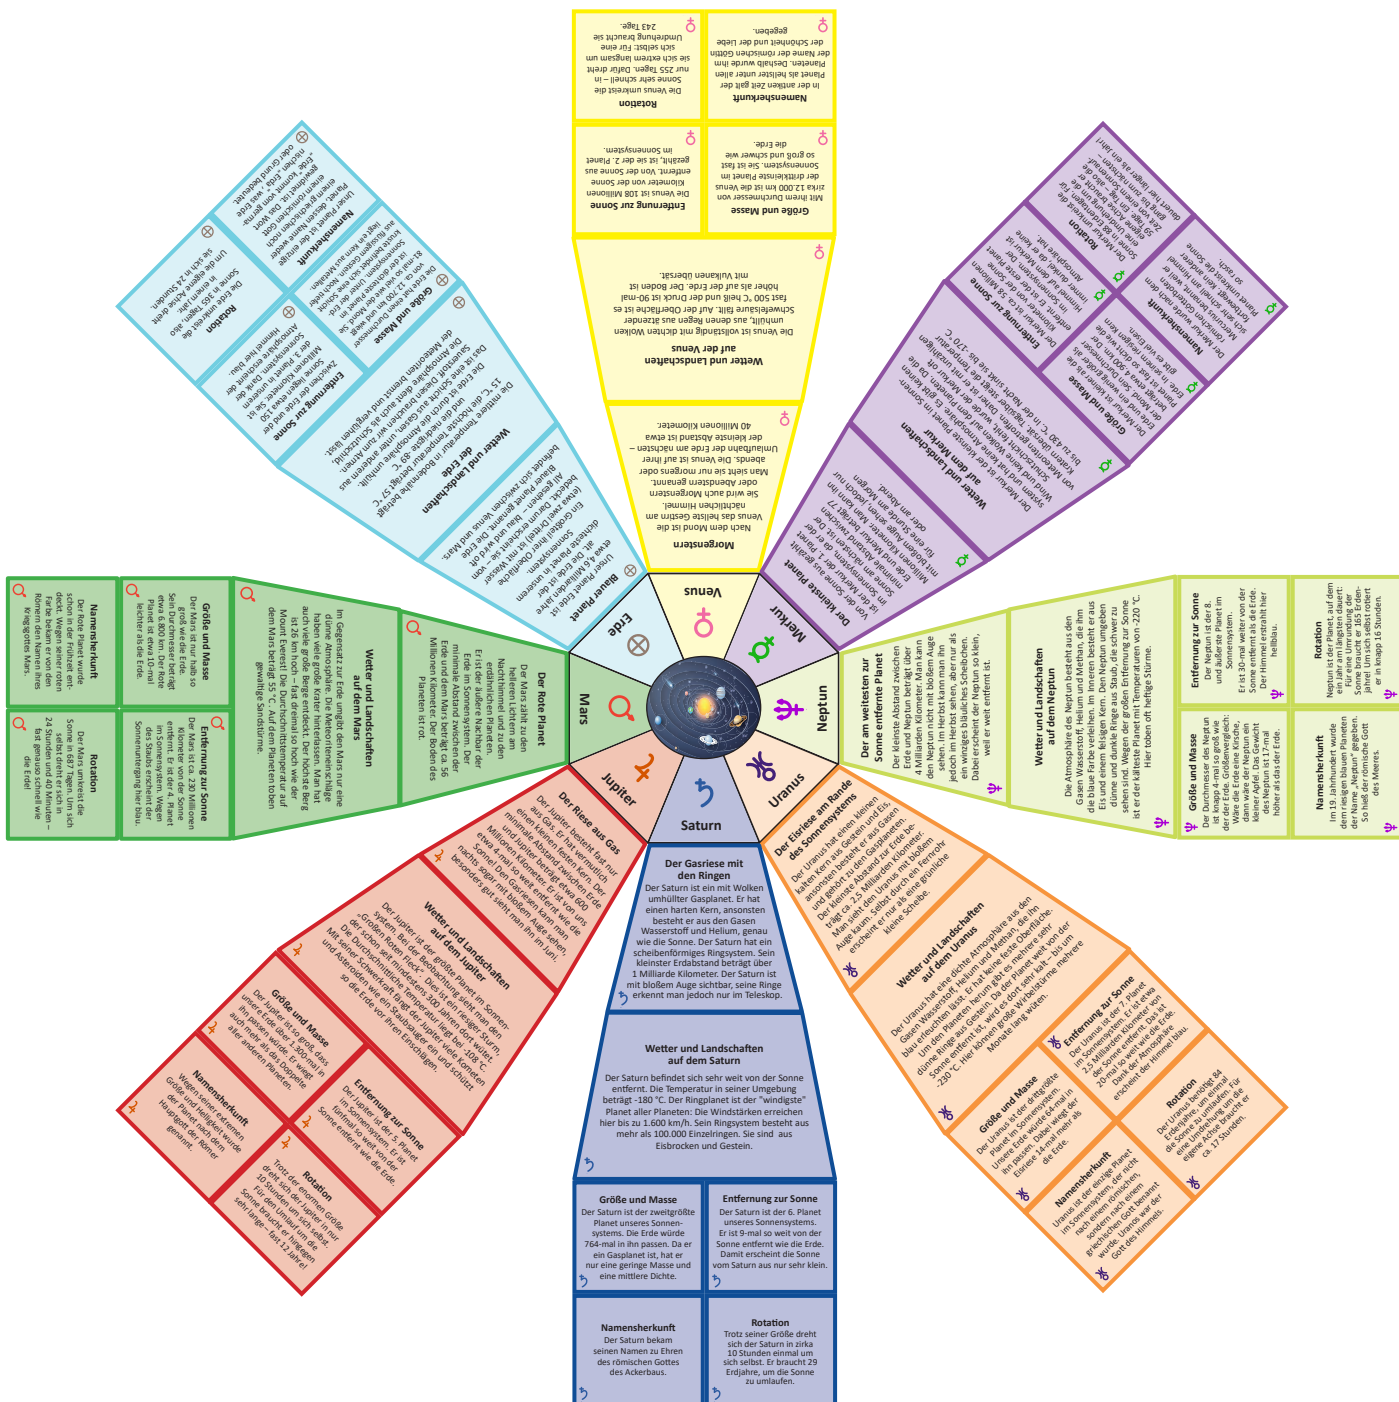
Venus

Merkur

Neptun

Uranus

Saturn

Jupiter

Mars

Erde

Morgenstern
Nach dem Mond ist die Venus das hellste Gestirn am nächtlichen Himmel. Sie wird auch Morgenstern oder Abendstern genannt. Man sieht sie nur morgens oder abends. Die Venus ist auf ihrer Umlaufbahn der Erde am nächsten – der kleinste Abstand ist etwa 40 Millionen Kilometer.

Wetter und Landschaften auf der Venus
Die Venus ist vollständig mit dichten Wolken umhüllt, aus denen Regen aus ätzender Schwefelsäure fällt. Auf der Oberfläche ist es fast 500 °C heiß und der Druck ist 90-mal höher als auf der Erde. Der Boden ist mit Vulkanen übersät.

Entfernung zur Sonne
Die Venus ist 108 Millionen Kilometer von der Sonne entfernt. Von der Sonne aus gezählt, ist sie der 2. Planet im Sonnensystem.

Größe und Masse
Mit ihrem Durchmesser von zirka 12.000 km ist die Venus der drittkleinste Planet im Sonnensystem. Sie ist fast so groß und schwer wie die Erde.

Rotation
Die Venus umkreist die Sonne sehr schnell – in nur 225 Tagen. Dafür dreht sie sich extrem langsam um sich selbst: Für eine Umdrehung braucht sie 243 Tage.

Namensherkunft
In der antiken Zeit galt der Planet als heller unter allen Planeten. Deshalb wurde ihm der Name der römischen Göttin der Schönheit und der Liebe gegeben.

Der kleinste Planet
Von der Sonne aus gezählt ist der Merkur der 1. Planet im Sonnensystem. Er ist der kleinste Planet. Der Merkur ist nur mit bloßem Auge zu sehen. Man kann ihn nur kurz vor Sonnenaufgang oder nach Sonnenuntergang sehen.

Wetter und Landschaften auf dem Merkur
Der Merkur hat keine Atmosphäre und kein Wasser. Seine Oberfläche ist mit Kratern übersät. Auf der Sonnenseite wird es bis zu 430 °C heiß. In der Nacht sinkt sie bis -170 °C.

Entfernung zur Sonne
Der Merkur ist ca. 58 Millionen Kilometer von der Sonne entfernt. Er ist der Planet, der der Sonne am nächsten ist.

Größe und Masse
Der Merkur ist mit seinem Durchmesser von 4.880 km der kleinste Planet im Sonnensystem.

Rotation
Der Merkur braucht für eine Umrundung der Sonne 88 Erdentage. Für eine Drehung um sich selbst braucht er 59 Tage.

Namensherkunft
Der Merkur wurde nach dem römischen Götterboten benannt, weil er sich so schnell bewegt.

Der am weitesten zur Sonne entfernte Planet
Der kleinste Abstand zwischen Erde und Neptun beträgt über 4 Milliarden Kilometer. Man kann den Neptun nicht mit bloßem Auge sehen. Im Fernrohr kann man ihn als einen winzigen bläulichen Scheibchen erkennen. Dabei erscheint der Neptun so klein, weil er weit entfernt ist.

Wetter und Landschaften auf dem Neptun
Die Atmosphäre des Neptun besteht aus den Gasen Wasserstoff, Helium und Methan, die ihm die blaue Farbe verleihen. Im Inneren besteht er aus Eis und einem felsigen Kern. Den Neptun umgeben dünne und dunkle Ringe aus Staub, die schwer zu sehen sind. Wegen der großen Entfernung zur Sonne ist er der kälteste Planet mit Temperaturen von -220 °C. Hier toben oft heftige Stürme.

Entfernung zur Sonne
Der Neptun ist der 8. und äußerste Planet im Sonnensystem. Er ist 30-mal weiter von der Sonne entfernt als die Erde. Der Himmel erstrahlt hier hellblau.

Rotation
Neptun ist der Planet, auf dem ein Jahr am längsten dauert: Für eine Umrundung der Sonne braucht er 165 Erdenjahre! Um sich selbst rotiert er in knapp 16 Stunden.

Größe und Masse
Der Durchmesser des Neptun ist knapp 4-mal so groß wie der der Erde. Größenvergleich: Wäre die Erde eine Kirsche, dann wäre der Neptun ein kleiner Apfel. Das Gewicht des Neptun ist 17-mal höher als das der Erde.

Namensherkunft
Im 19. Jahrhundert wurde dem riesigen blauen Planeten der Name „Neptun" gegeben. So hieß der römische Gott des Meeres.

Der Eisriese am Rande des Sonnensystems
Der Uranus hat einen kleinen kalten Kern aus Gestein und Eis, ansonsten besteht er aus Gasen und gehört zu den Gasplaneten. Der kleinste Abstand zur Erde beträgt ca. 2,5 Milliarden Kilometer. Man sieht den Uranus mit bloßem Auge kaum. Selbst durch ein Fernrohr erscheint er nur als eine grünliche kleine Scheibe.

Wetter und Landschaften auf dem Uranus
Der Uranus hat eine dichte Atmosphäre aus den Gasen Wasserstoff, Helium und Methan, die ihn blau erleuchten lässt. Er hat keine feste Oberfläche. Um den Planeten herum gibt es mehrere dünne Ringe aus Gestein. Da der Planet weit von der Sonne entfernt ist, wird es dort sehr kalt – bis um -230 °C. Hier toben große Wirbelstürme mehrere Monate lang wüten.

Entfernung zur Sonne
Der Uranus ist der 7. Planet im Sonnensystem. Er ist etwa 2,9 Milliarden Kilometer von der Sonne entfernt. Das ist 20-mal so weit wie die Erde. Dank der Atmosphäre erscheint der Himmel blau.

Größe und Masse
Der Uranus ist der drittgrößte Planet im Sonnensystem. Unsere Erde würde 64-mal in ihn passen. Dabei wiegt der Eisriese 14-mal mehr als die Erde.

Rotation
Der Uranus benötigt 84 Erdenjahre, um einmal die Sonne zu umlaufen. Für eine Umdrehung um die eigene Achse braucht er ca. 17 Stunden.

Namensherkunft
Uranus ist der einzige Planet im Sonnensystem, der nicht nach einem römischen, sondern nach einem griechischen Gott benannt wurde. Uranus war der Gott des Himmels.

Der Gasriese mit den Ringen
Der Saturn ist ein mit Wolken umhüllter Gasplanet. Er hat einen harten Kern, ansonsten besteht er aus den Gasen Wasserstoff und Helium, genau wie die Sonne. Der Saturn hat ein scheibenförmiges Ringsystem. Sein kleinster Erdabstand beträgt über 1 Milliarde Kilometer. Der Saturn ist mit bloßem Auge sichtbar, seine Ringe erkennt man jedoch nur im Teleskop.

Wetter und Landschaften auf dem Saturn
Der Saturn befindet sich sehr weit von der Sonne entfernt. Die Temperatur in seiner Umgebung beträgt -180 °C. Der Ringplanet ist der "windigste" Planet aller Planeten: Die Windstärken erreichen hier bis zu 1.600 km/h. Sein Ringsystem besteht aus mehr als 100.000 Einzelringen. Sie sind aus Eisbrocken und Gestein.

Größe und Masse
Der Saturn ist der zweitgrößte Planet unseres Sonnensystems. Die Erde würde 764-mal in ihn passen. Da er ein Gasplanet ist, hat er nur eine geringe Masse und eine mittlere Dichte.

Entfernung zur Sonne
Der Saturn ist der 6. Planet unseres Sonnensystems. Er ist 9-mal so weit von der Sonne entfernt wie die Erde. Damit erscheint die Sonne vom Saturn aus nur sehr klein.

Namensherkunft
Der Saturn bekam seinen Namen zu Ehren des römischen Gottes des Ackerbaus.

Rotation
Trotz seiner Größe dreht sich der Saturn in ca. 10 Stunden einmal um sich selbst. Er braucht 29 Erdjahre, um die Sonne zu umlaufen.

Der Riese aus Gas
Der Jupiter besteht fast nur aus Gas. Er hat vermutlich einen kleinen festen Kern. Der minimale Abstand zwischen uns und Jupiter beträgt etwa 600 Millionen Kilometer. Er ist von der Erde aus 4-mal so weit entfernt wie die Sonne. Den Gasriesen kann man nachts sogar mit bloßem Auge sehen, besonders gut sieht man ihn im Juni.

Wetter und Landschaften auf dem Jupiter
Der Jupiter ist der größte Planet im Sonnensystem. Bei der Beobachtung sieht man den „Großen Roten Fleck" – Dies ist ein riesiger Sturm, der schon mindestens 300 Jahren fort wütet. Die Durchschnittstemperatur liegt bei -108 °C. Mit seiner Schwerkraft fängt der Jupiter viele Kometen und Asteroiden wie ein Staubsauger ein und schützt so die Erde vor ihren Einschlägen.

Größe und Masse
Der Jupiter ist so groß, dass unsere Erde über 1.300-mal in ihn passen würde. Er wiegt auch mehr als das Doppelte aller anderen Planeten.

Entfernung zur Sonne
Der Jupiter ist der 5. Planet im Sonnensystem. Er ist fünfmal so weit von der Sonne entfernt wie die Erde.

Namensherkunft
Wegen seiner extremen Größe und Helligkeit wurde der Planet nach dem Hauptgott der Römer genannt.

Rotation
Trotz der enormen Größe dreht sich der Jupiter in nur 10 Stunden um sich selbst. Für den Umlauf um die Sonne braucht er hingegen sehr lange – fast 12 Jahre!

Der Rote Planet
Der Mars zählt zu den hellsten Lichtern am Nachthimmel und zu den Planeten, die man mit bloßem Auge sehen kann. Er ist der äußere Nachbar der Erde im Sonnensystem. Der minimale Abstand zwischen der Erde und dem Mars beträgt ca. 56 Millionen Kilometer. Der Boden des Planeten ist rot.

Wetter und Landschaften auf dem Mars
Im Gegensatz zur Erde umgibt den Mars nur eine dünne Atmosphäre. Die Meteoriteneinschläge haben viele große Krater hinterlassen. Man hat auch viele große Berge entdeckt. Der höchste Berg ist 26 km hoch – dreimal so hoch wie der Mount Everest! Die Durchschnittstemperatur auf dem Mars beträgt -55 °C. Auf dem Planeten toben gewaltige Sandstürme.

Größe und Masse
Der Mars ist nur halb so groß wie die Erde. Sein Durchmesser beträgt etwa 6.800 km. Der Rote Planet ist etwa 10-mal leichter als die Erde.

Entfernung zur Sonne
Der Mars ist ca. 230 Millionen Kilometer von der Sonne entfernt. Er ist der 4. Planet im Sonnensystem. Wegen des Staubs erscheint der Sonnenuntergang hier blau.

Namensherkunft
Der Rote Planet wurde schon in der Frühzeit entdeckt. Wegen seiner roten Farbe bekam er von den Römern den Namen ihres Kriegsgottes Mars.

Rotation
Der Mars umkreist die Sonne in 687 Tagen. Um sich selbst dreht er sich in 24 Stunden und 40 Minuten – fast genauso schnell wie die Erde!

Blauer Planet
Unser Planet Erde ist unser Zuhause. Sie ist etwa 4,6 Milliarden Jahre alt. Die Erde ist der dichteste Planet im Sonnensystem. Drei Viertel ihrer Oberfläche bedeckt Wasser. Deshalb wird sie vom All aus gesehen – blau und wird Ein Großteil (etwa zwei Drittel) ist mit Wasser bedeckt. Blauer Planet genannt. Die Erde befindet sich zwischen Venus und Mars.

Wetter und Landschaften der Erde
Die mittlere Temperatur in Bodennähe beträgt 15 °C, die höchste Temperatur beträgt 57 °C, und die niedrigste -89 °C. Das ist eine der wichtigsten Voraussetzungen für das Leben. Die Erde ist durch die Atmosphäre umhüllt, die Schutz vor Sonnenstrahlung bietet und dafür sorgt, dass Meteoriten brennen und verglühen lässt.

Entfernung zur Sonne
Der mittlere Abstand zwischen Erde und Sonne beträgt 150 Millionen Kilometer. Sie ist der 3. Planet im Sonnensystem. Dank der Atmosphäre erscheint der Himmel blau.

Größe und Masse
Die Erde hat einen Durchmesser von ca. 12.750 km und ist der fünftgrößte Planet im Sonnensystem. Sie ist größer als Merkur, Venus und Mars.

Rotation
Die Erde umkreist die Sonne in 365 Tagen, also einem Jahr. Um die eigene Achse dreht sie sich in 24 Stunden.

Namensherkunft
Unser Planet ist der einzige Planet, dessen Name nicht auf einen griechischen oder römischen Gott zurückgeht. Das Wort „Erde" kommt aus dem Germanischen und bedeutet „Grund" oder „Boden".